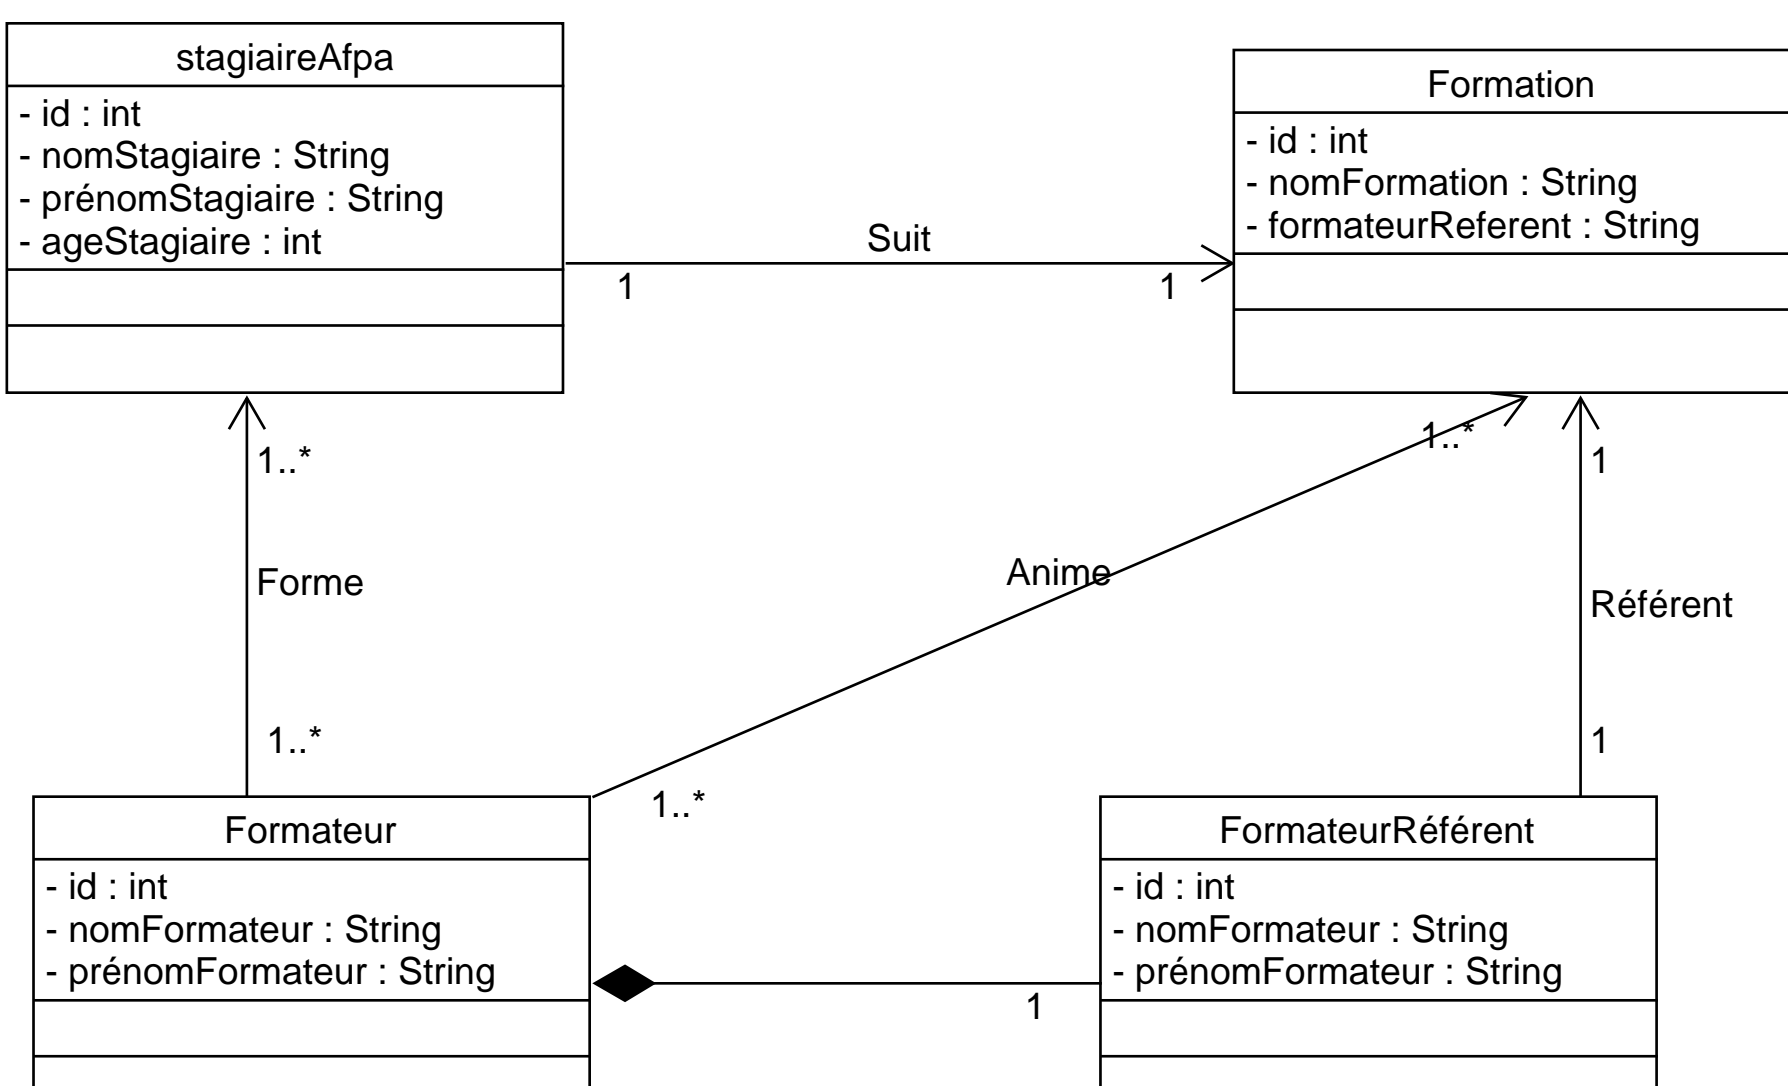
stagiaireAfpa
- id : int
- nomStagiaire : String
- prénomStagiaire : String
- ageStagiaire : int

Suit
1
1

Formation
- id : int
- nomFormation : String
- formateurReferent : String

1..*
Forme
1..*

1..*
Anime
1..*

1
Référent
1

Formateur
- id : int
- nomFormateur : String
- prénomFormateur : String

1

FormateurRéférent
- id : int
- nomFormateur : String
- prénomFormateur : String